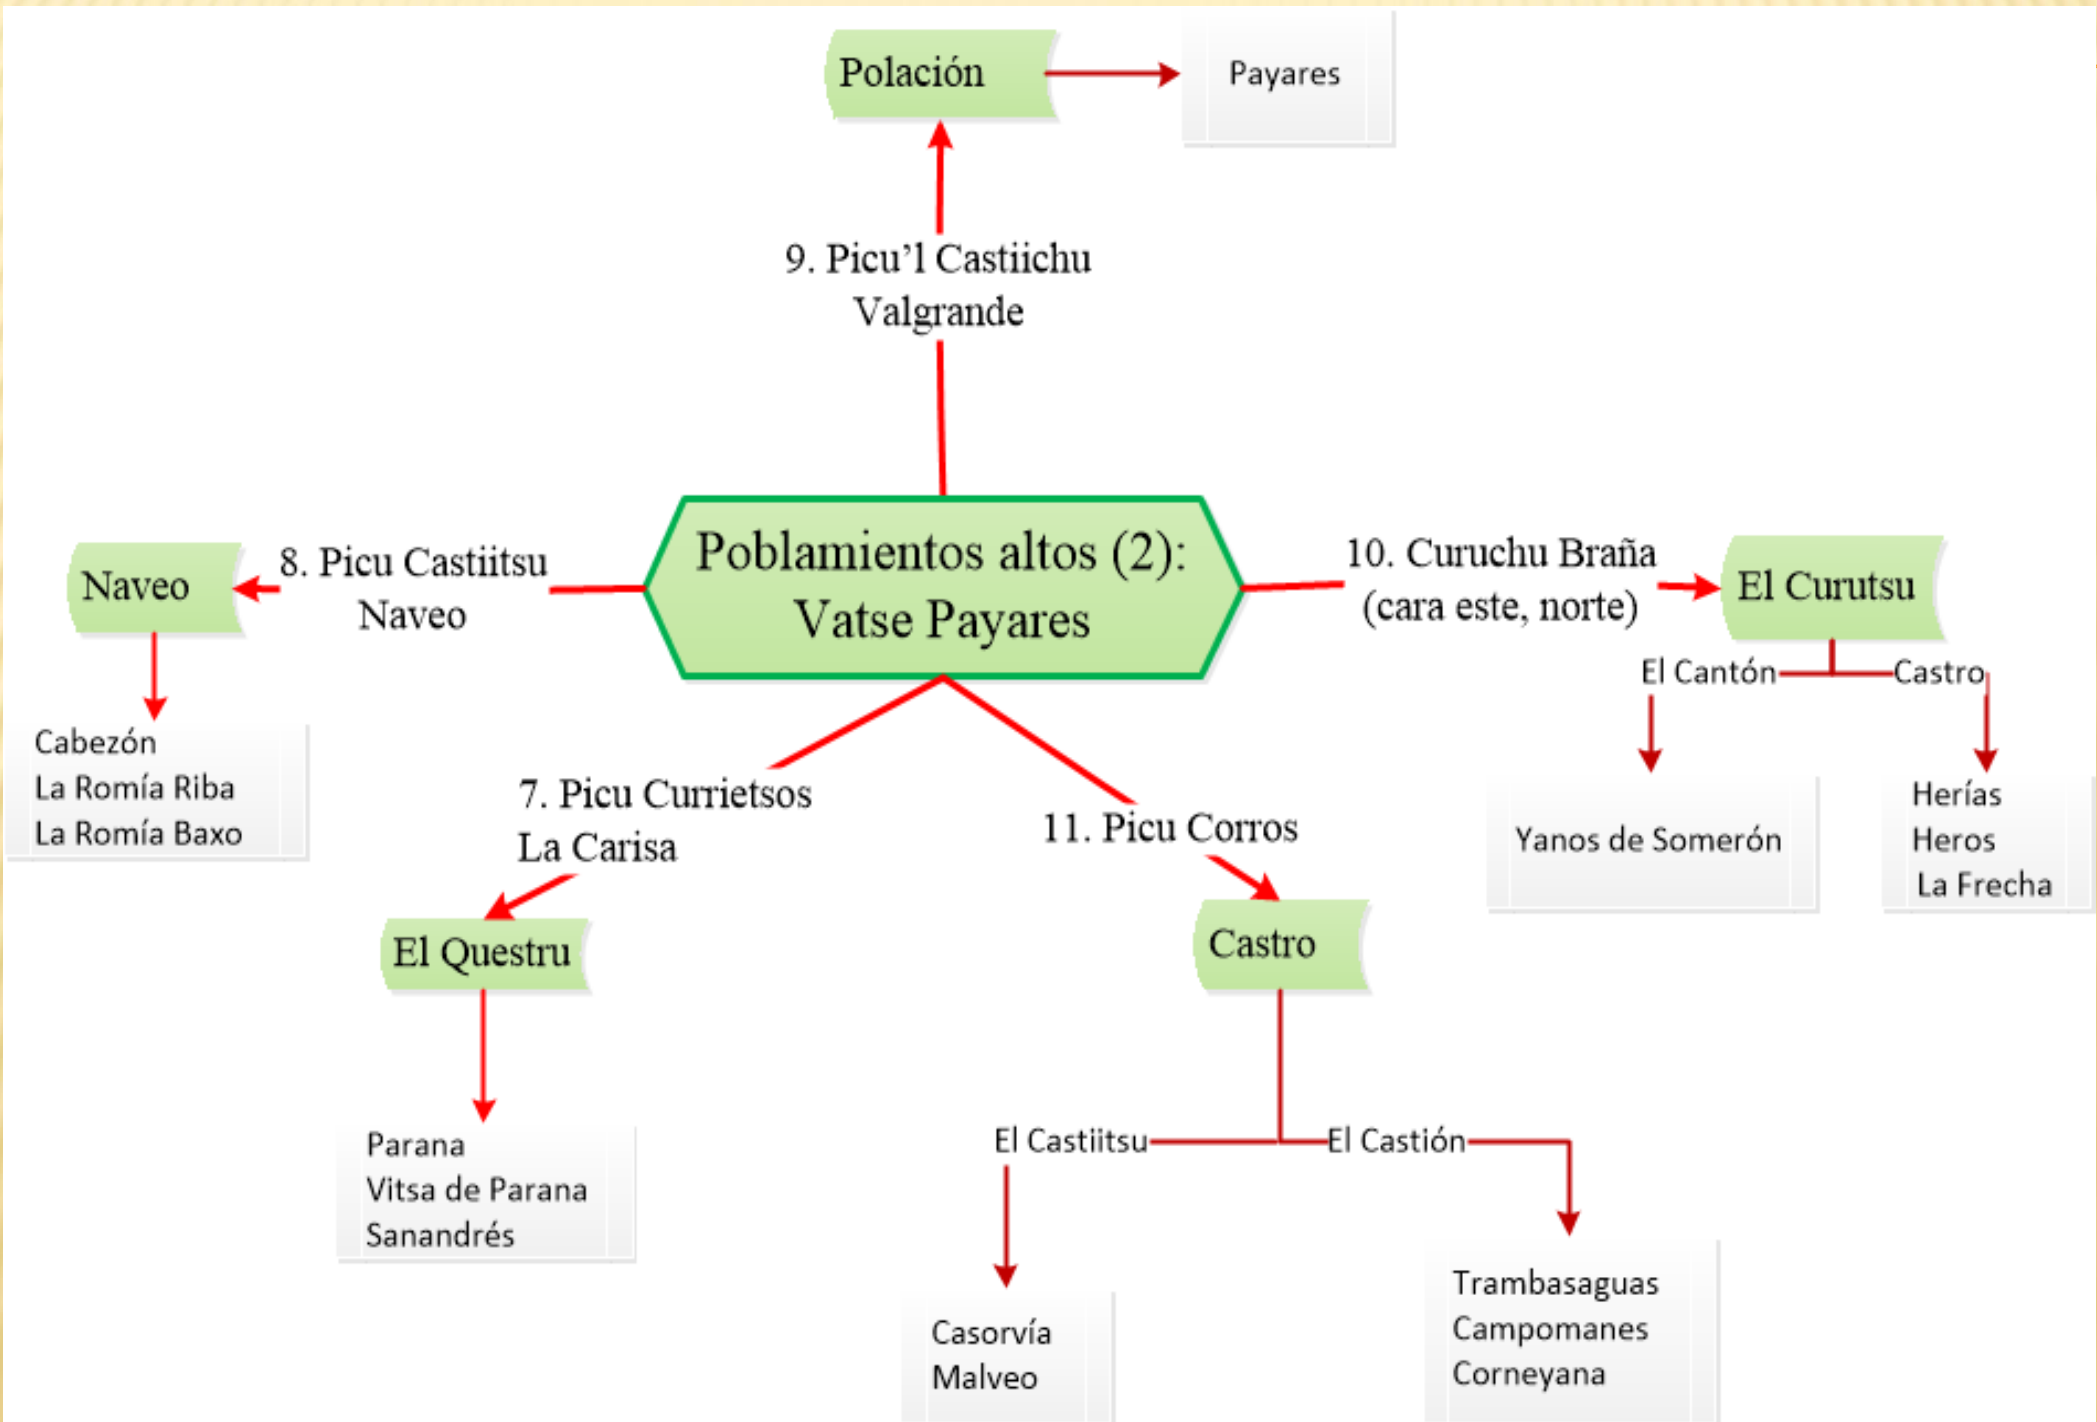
Polación

Payares

9. Picu'l Castiichu
Valgrande

Naveo

8. Picu Castiitsu
Naveo

Poblamientos altos (2):
Vatse Payares

10. Curuchu Braña
(cara este, norte)

El Curutsu

El Cantón

Castro

Cabezón
La Romía Riba
La Romía Baxo

7. Picu Currietsos
La Carisa

11. Picu Corros

Yanos de Somerón

Herías
Heros
La Frecha

El Questru

Castro

Parana
Vitsa de Parana
Sanandrés

El Castiitsu

El Castión

Casorvía
Malveo

Trambasaguas
Campomanes
Corneyana